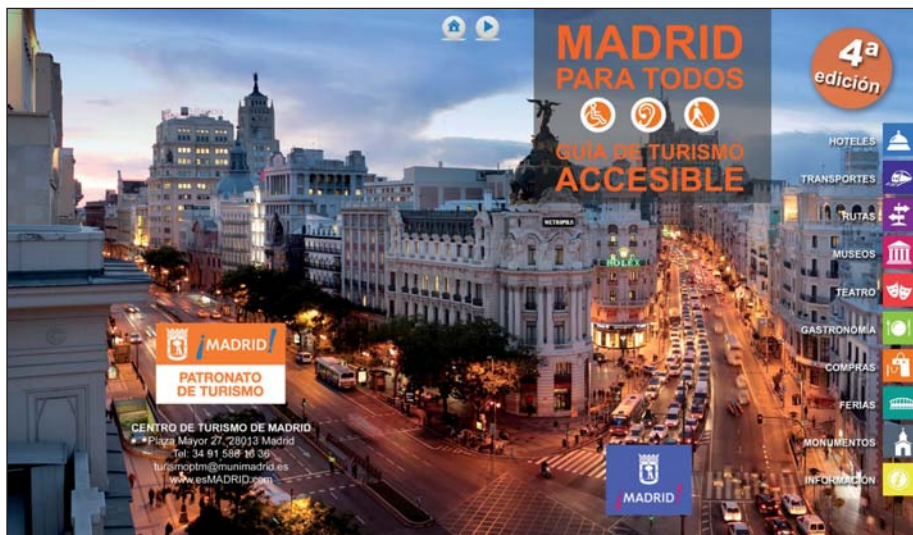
MADRID PARA TODOS

GUÍA DE TURISMO ACCESIBLE

4ª edición

METROPOLIS

ROLEX

HOTELES
TRANSPORTES
RUTAS
MUSEOS
TEATRO
GASTRONOMÍA
COMPRAS
FERIAS
MONUMENTOS
INFORMACIÓN

¡MADRID!
PATRONATO DE TURISMO

CENTRO DE TURISMO DE MADRID
Plaza Mayor 27, 28013 Madrid
Tel: 34 91 588 16 36
turismoptm@munimadrid.es
www.esMADRID.com

¡MADRID!